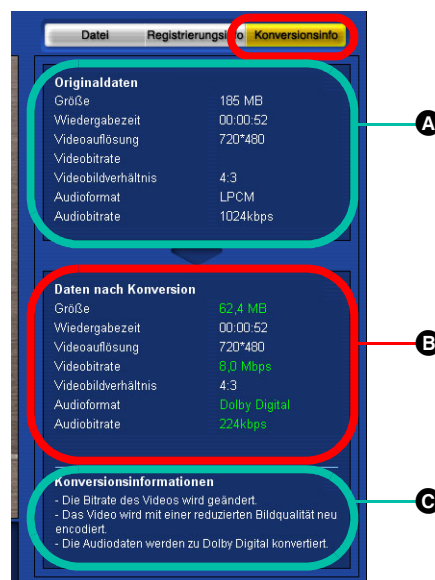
Datei | Registrierungsinfo | Konversionsinfo

Originaldaten

| | |
|---|---|
| Größe | 185 MB |
| Wiedergabezeit | 00:00:52 |
| Videoauflösung | 720*480 |
| Videobitrate | |
| Videobildverhältnis | 4:3 |
| Audioformat | LPCM |
| Audiobitrate | 1024kbps |

A

Daten nach Konversion

| | |
|---|---|
| Größe | 62,4 MB |
| Wiedergabezeit | 00:00:52 |
| Videoauflösung | 720*480 |
| Videobitrate | 8,0 Mbps |
| Videobildverhältnis | 4:3 |
| Audioformat | Dolby Digital |
| Audiobitrate | 224kbps |

B

Konversionsinformationen
- Die Bitrate des Videos wird geändert.
- Das Video wird mit einer reduzierten Bildqualität neu encodiert.
- Die Audiodaten werden zu Dolby Digital konvertiert.

C